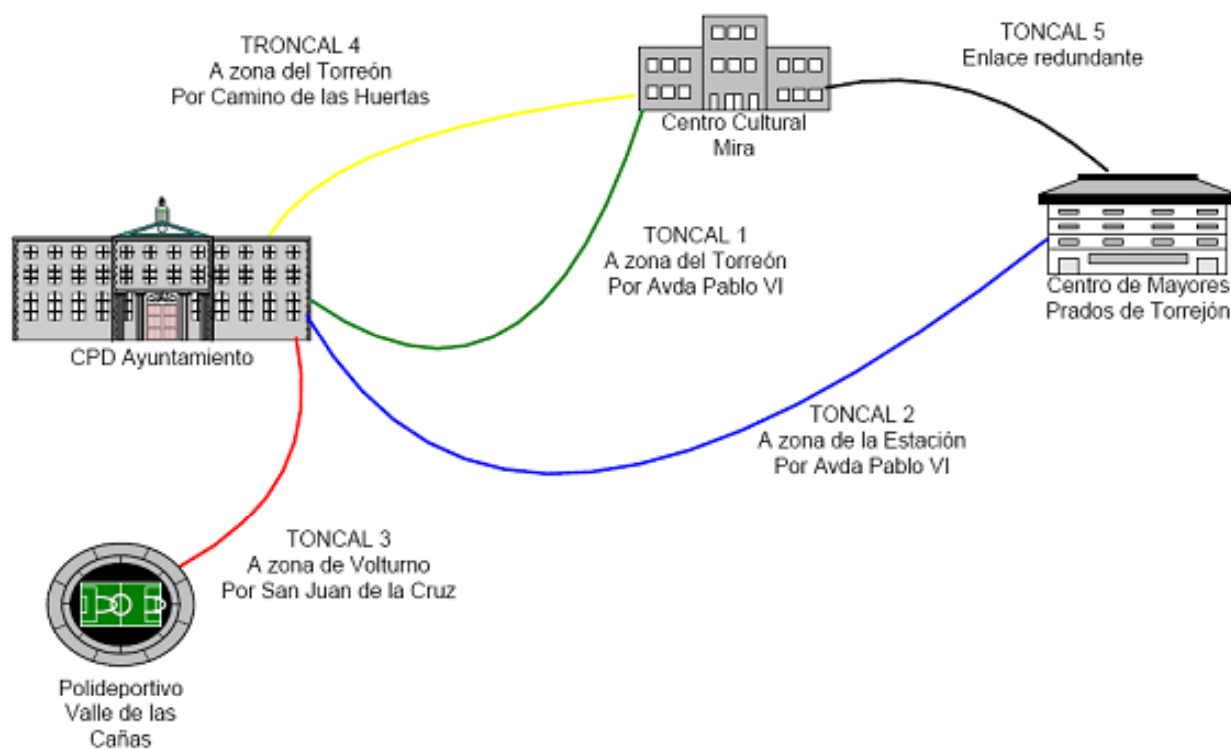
TRONCAL 4
A zona del Torreón
Por Camino de las Huertas

Centro Cultural
Mira

TONCAL 5
Enlace redundante

CPD Ayuntamiento

TONCAL 1
A zona del Torreón
Por Avda Pablo VI

Centro de Mayores
Prados de Torrejón

TONCAL 2
A zona de la Estación
Por Avda Pablo VI

TONCAL 3
A zona de Volturno
Por San Juan de la Cruz

Polideportivo
Valle de las
Cañas